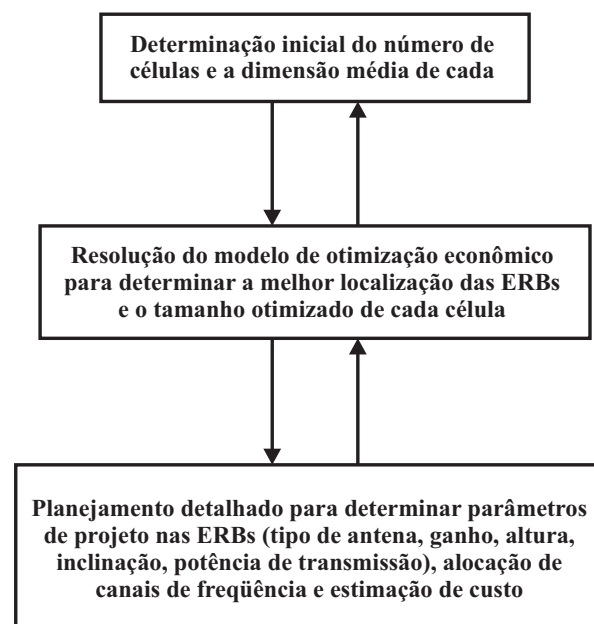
Determinação inicial do número de células e a dimensão média de cada

Resolução do modelo de otimização econômico para determinar a melhor localização das ERBs e o tamanho otimizado de cada célula

Planejamento detalhado para determinar parâmetros de projeto nas ERBs (tipo de antena, ganho, altura, inclinação, potência de transmissão), alocação de canais de freqüência e estimação de custo